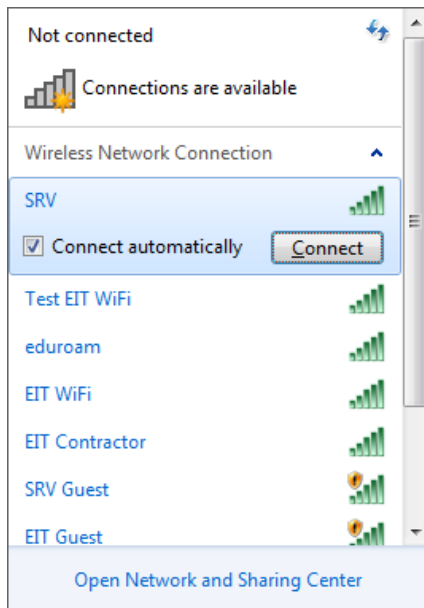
Not connected

Connections are available

Wireless Network Connection

SRV

Connect automatically

Connect

Test EIT WiFi

eduroam

EIT WiFi

EIT Contractor

SRV Guest

EIT Guest

Open Network and Sharing Center